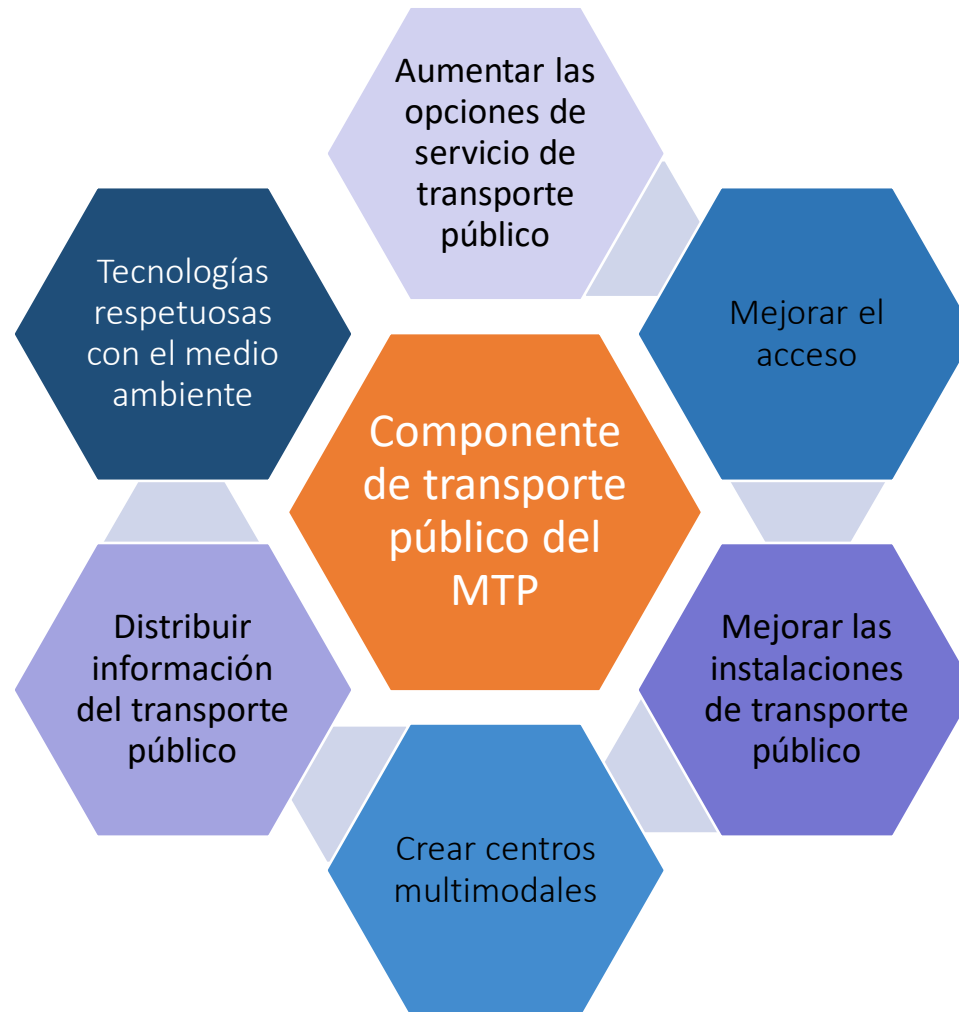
Componente de transporte público del MTP

Aumentar las opciones de servicio de transporte público

Mejorar el acceso

Mejorar las instalaciones de transporte público

Crear centros multimodales

Distribuir información del transporte público

Tecnologías respetuosas con el medio ambiente